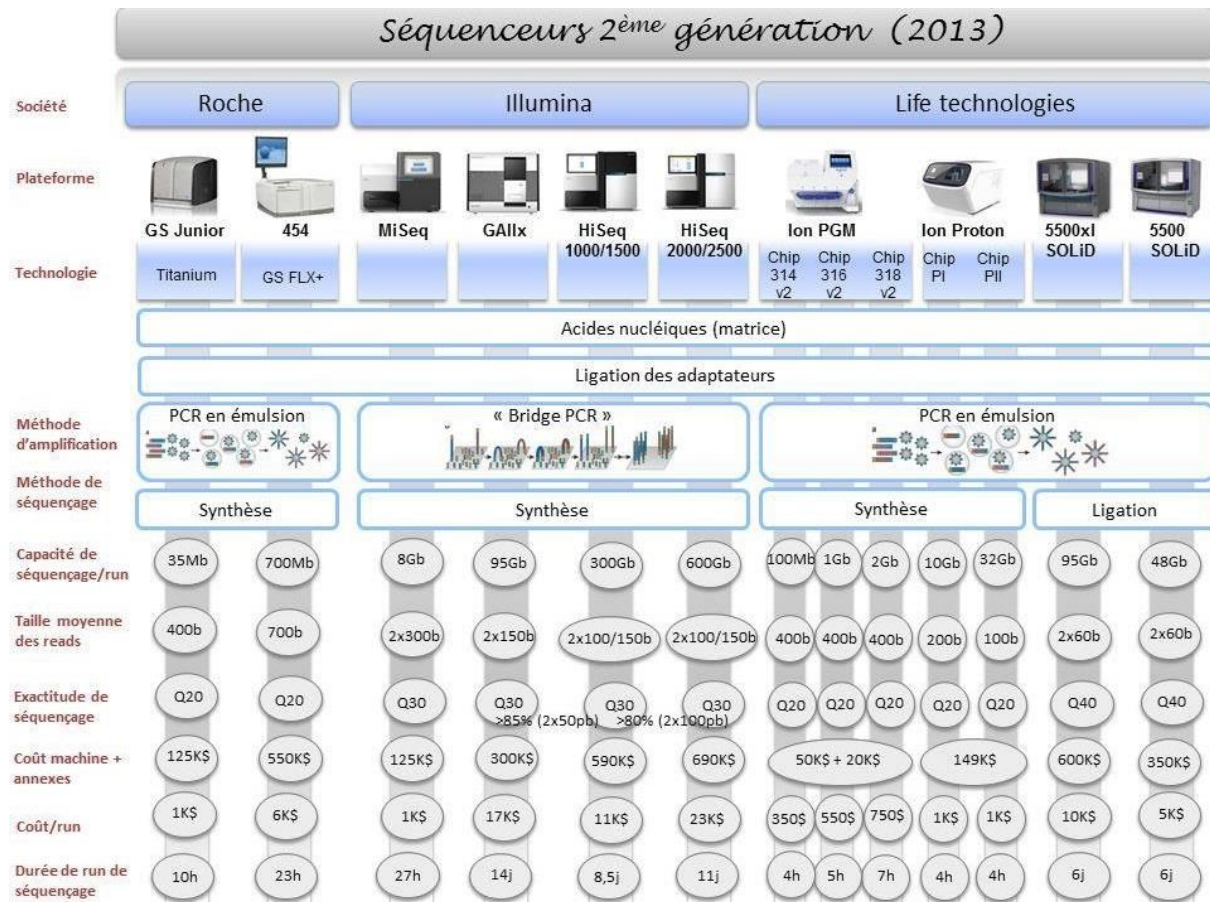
Séquenceurs 2$^{ème}$ génération (2013)

| | | | | | | | | | | | | |
|---|---|---|---|---|---|---|---|---|---|---|---|---|
| Société | Roche | | Illumina | | | | Life technologies | | | | | |
| Plateforme | GS Junior | 454 | MiSeq | GAIIx | HiSeq 1000/1500 | HiSeq 2000/2500 | Ion PGM | | | Ion Proton | | 5500xl SOLiD | 5500 SOLiD |
| Technologie | Titanium | GS FLX+ | | | | | Chip 314 v2 | Chip 316 v2 | Chip 318 v2 | Chip PI | Chip PII | | |
| | Acides nucléiques (matrice) | | | | | | | | | | | | |
| | Ligation des adaptateurs | | | | | | | | | | | | |
| Méthode d'amplification | PCR en émulsion | | « Bridge PCR » | | | | PCR en émulsion | | | | | | |
| Méthode de séquençage | Synthèse | | Synthèse | | | | Synthèse | | | | | Ligation | |
| Capacité de séquençage/run | 35Mb | 700Mb | 8Gb | 95Gb | 300Gb | 600Gb | 100Mb | 1Gb | 2Gb | 10Gb | 32Gb | 95Gb | 48Gb |
| Taille moyenne des reads | 400b | 700b | 2x300b | 2x150b | 2x100/150b | 2x100/150b | 400b | 400b | 400b | 200b | 100b | 2x60b | 2x60b |
| Exactitude de séquençage | Q20 | Q20 | Q30 | Q30 >85% (2x50pb) | Q30 >80% (2x100pb) | Q30 | Q20 | Q20 | Q20 | Q20 | Q20 | Q40 | Q40 |
| Coût machine + annexes | 125K$ | 550K$ | 125K$ | 300K$ | 590K$ | 690K$ | 50K$ + 20K$ | | | 149K$ | | 600K$ | 350K$ |
| Coût/run | 1K$ | 6K$ | 1K$ | 17K$ | 11K$ | 23K$ | 350$ | 550$ | 750$ | 1K$ | 1K$ | 10K$ | 5K$ |
| Durée de run de séquençage | 10h | 23h | 27h | 14j | 8,5j | 11j | 4h | 5h | 7h | 4h | 4h | 6j | 6j |